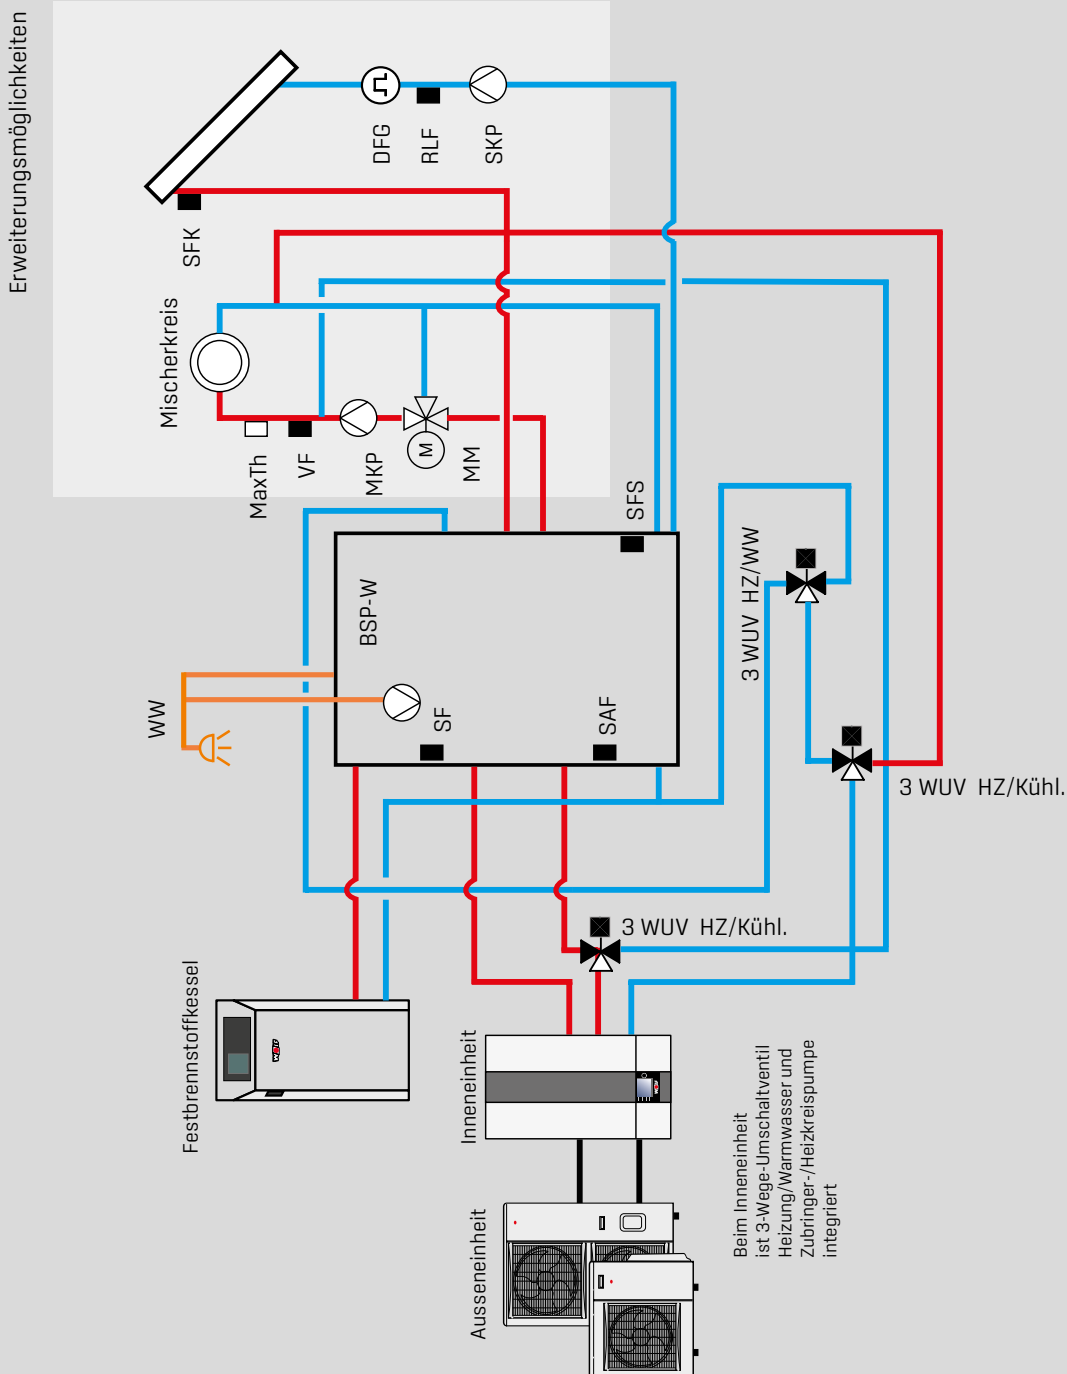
Erweiterungsmöglichkeiten

DFG
RLF
SKP
SFK
Mischerkreis
M
MaxTh
VF
MKP
MM
SFS
BSP-W
WW
SF
SAF
3 WUV HZ/WW
3 WUV HZ/Kühl.
3 WUV HZ/Kühl.
Festbrennstoffkessel
Inneneinheit
Ausseneinheit

Beim Inneneinheit ist 3-Wege-Umschaltventil Heizung/Warmwasser und Zubringer-/Heizkreispumpe integriert